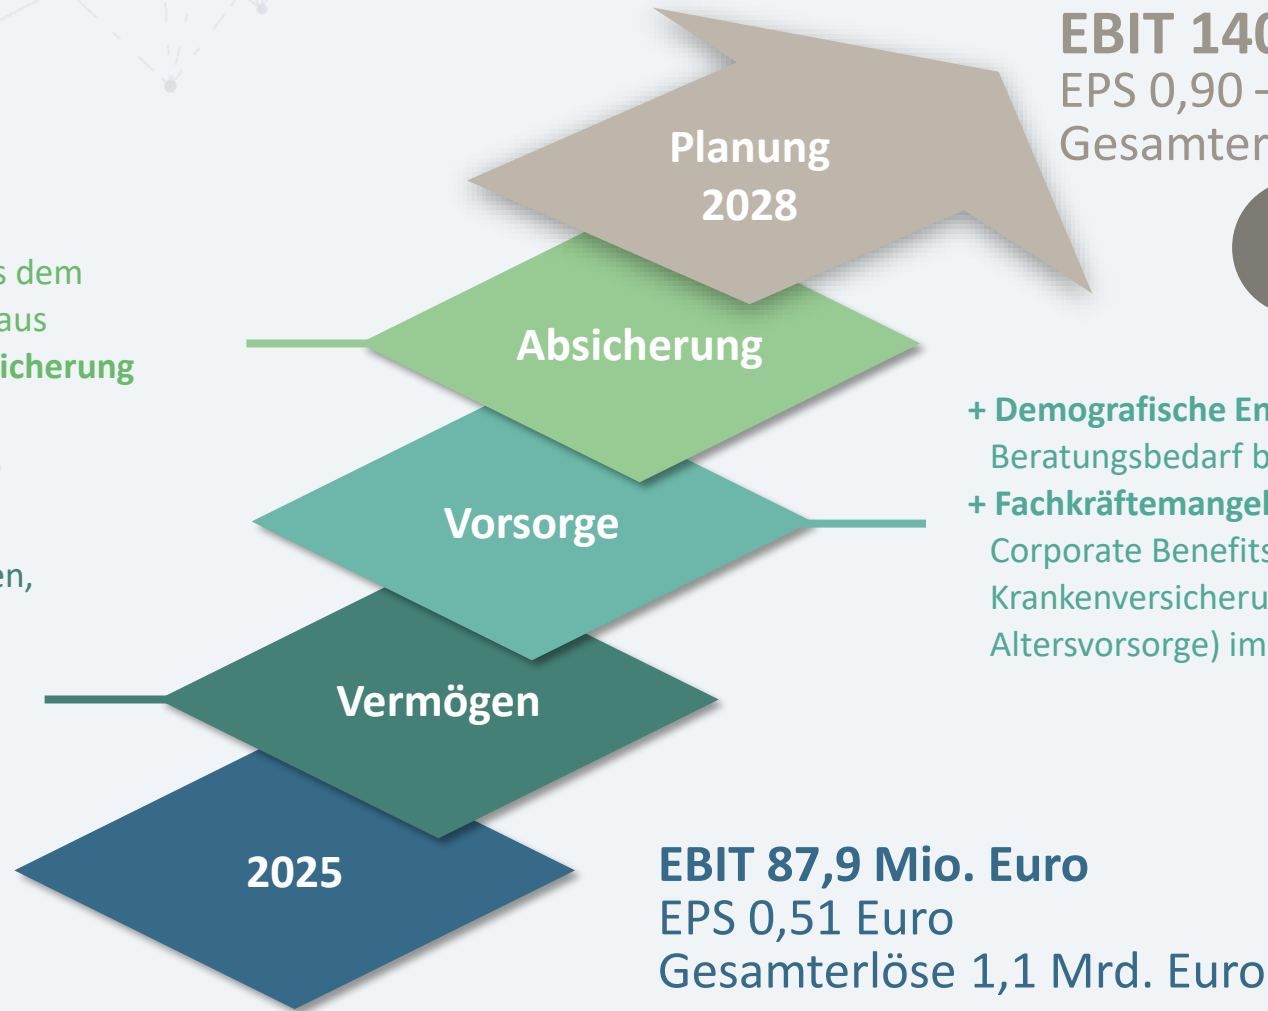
EBIT 14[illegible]
EPS 0,90 –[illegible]
Gesamter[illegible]

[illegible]s dem
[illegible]aus
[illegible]icherung

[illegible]en,

Planung
2028

Absicherung

Vorsorge

Vermögen

2025

+ Demografische En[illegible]
Beratungsbedarf b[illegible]
+ Fachkräftemangel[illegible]
Corporate Benefits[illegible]
Krankenversicheru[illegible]
Altersvorsorge) im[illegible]

EBIT 87,9 Mio. Euro
EPS 0,51 Euro
Gesamterlöse 1,1 Mrd. Euro